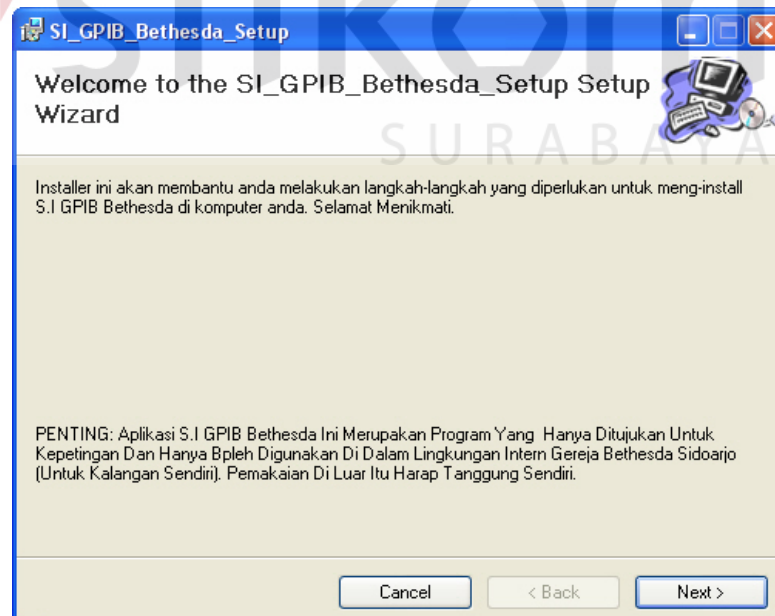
SI_GPIB_Bethesda_Setup

Welcome to the SI_GPIB_Bethesda_Setup Setup Wizard

SURABAYA

Installer ini akan membantu anda melakukan langkah-langkah yang diperlukan untuk meng-install S.I GPIB Bethesda di komputer anda. Selamat Menikmati.

PENTING: Aplikasi S.I GPIB Bethesda Ini Merupakan Program Yang Hanya Ditujukan Untuk Kepetingan Dan Hanya Bpleh Digunakan Di Dalam Lingkungan Intern Gereja Bethesda Sidoarjo (Untuk Kalangan Sendiri). Pemakaian Di Luar Itu Harap Tanggung Sendiri.

Cancel | < Back | Next >